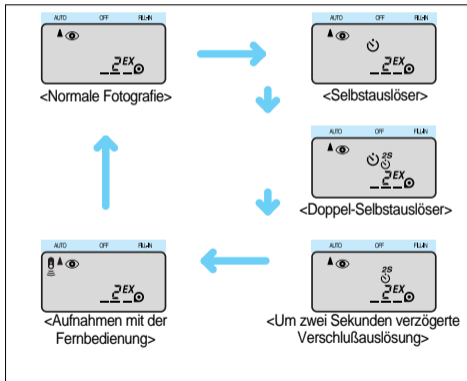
AUTO OFF FILL-IN
2EX
<Normale Fotografie>

AUTO OFF FILL-IN
2EX
<Selbstauslöser>

AUTO OFF FILL-IN
2S
2EX
<Doppel-Selbstauslöser>

AUTO OFF FILL-IN
2S
2EX
<Um zwei Sekunden verzögerte Verschlußauslösung>

AUTO OFF FILL-IN
2EX
<Aufnahmen mit der Fernbedienung>